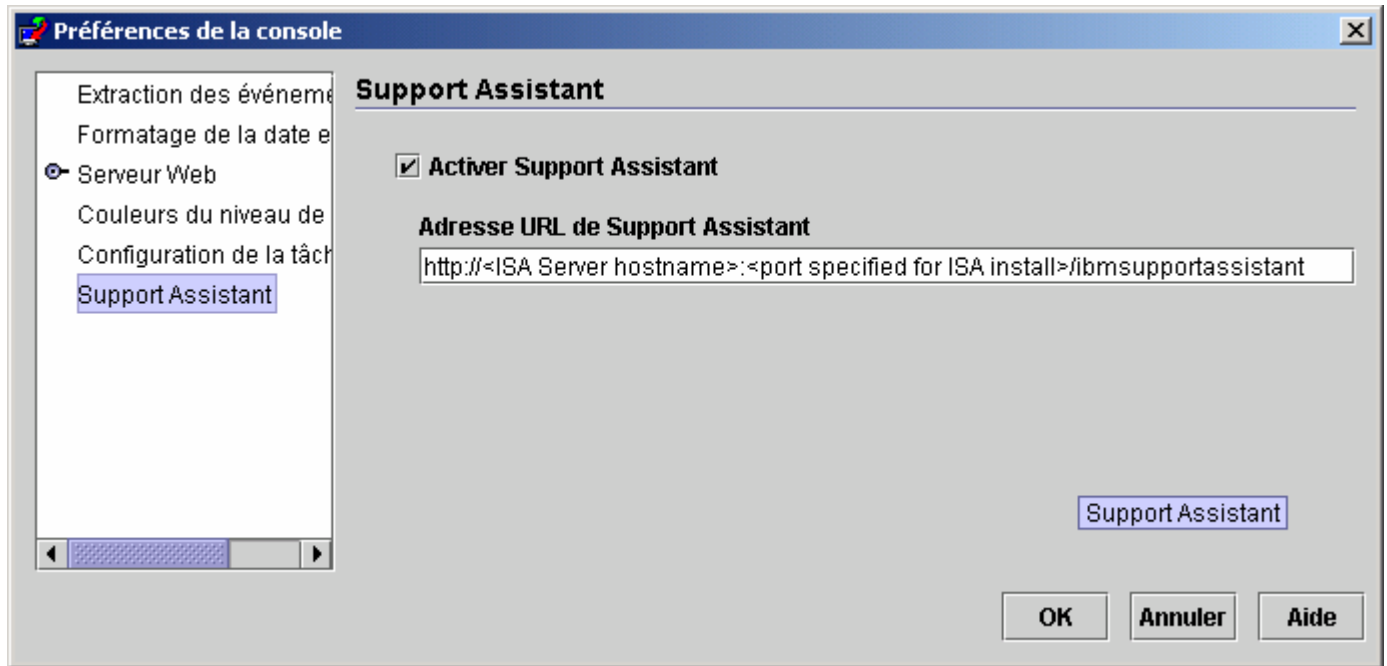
Préférences de la console

Extraction des événeme
Formatage de la date e
Serveur Web
Couleurs du niveau de
Configuration de la tâch
Support Assistant

Support Assistant

Activer Support Assistant

Adresse URL de Support Assistant

http://<ISA Server hostname>:<port specified for ISA install>/ibmsupportassistant

Support Assistant

OK
Annuler
Aide